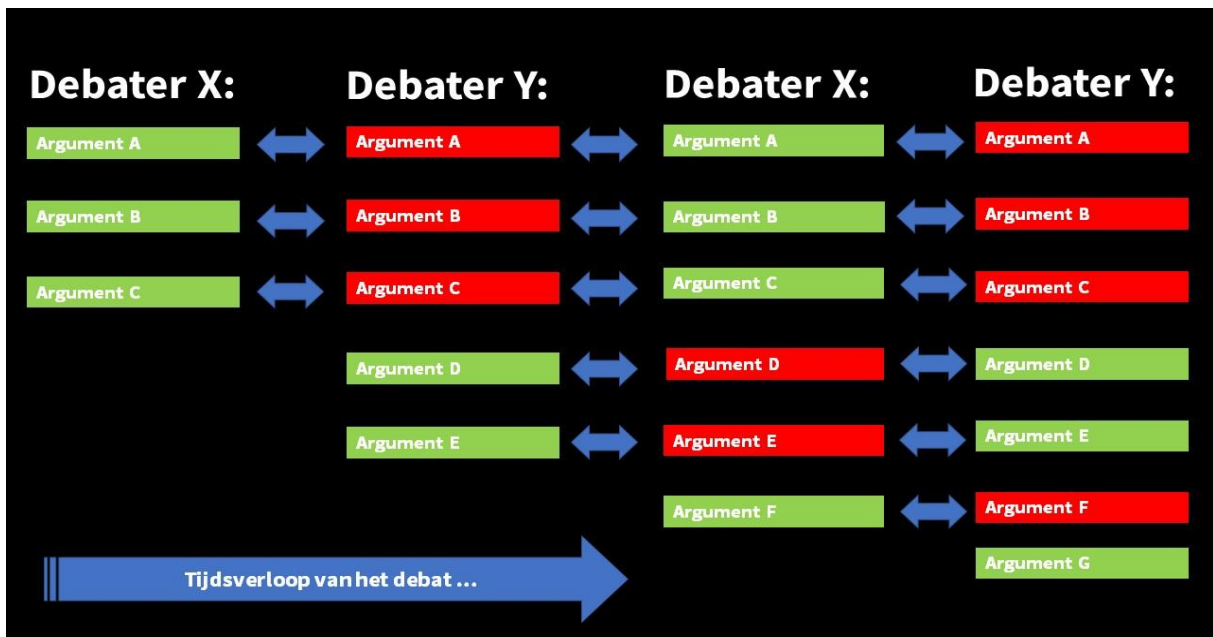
Debater X:

Argument A

Argument B

Argument C

Debater Y:

Argument A

Argument B

Argument C

Argument D

Argument E

Debater X:

Argument A

Argument B

Argument C

Argument D

Argument E

Argument F

Debater Y:

Argument A

Argument B

Argument C

Argument D

Argument E

Argument F

Argument G

Tijdsverloop van het debat ...